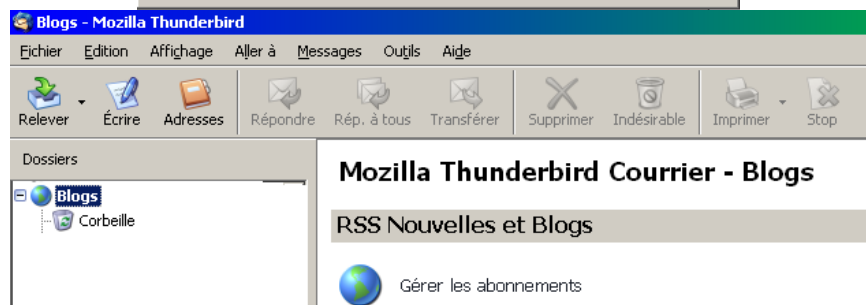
Blogs - Mozilla Thunderbird

Fichier Edition Affichage Aller à Messages Outils Aide

Relever Écrire Adresses Répondre Rép. à tous Transférer Supprimer Indésirable Imprimer Stop

Dossiers

Blogs
Corbeille

Mozilla Thunderbird Courrier - Blogs

RSS Nouvelles et Blogs

Gérer les abonnements